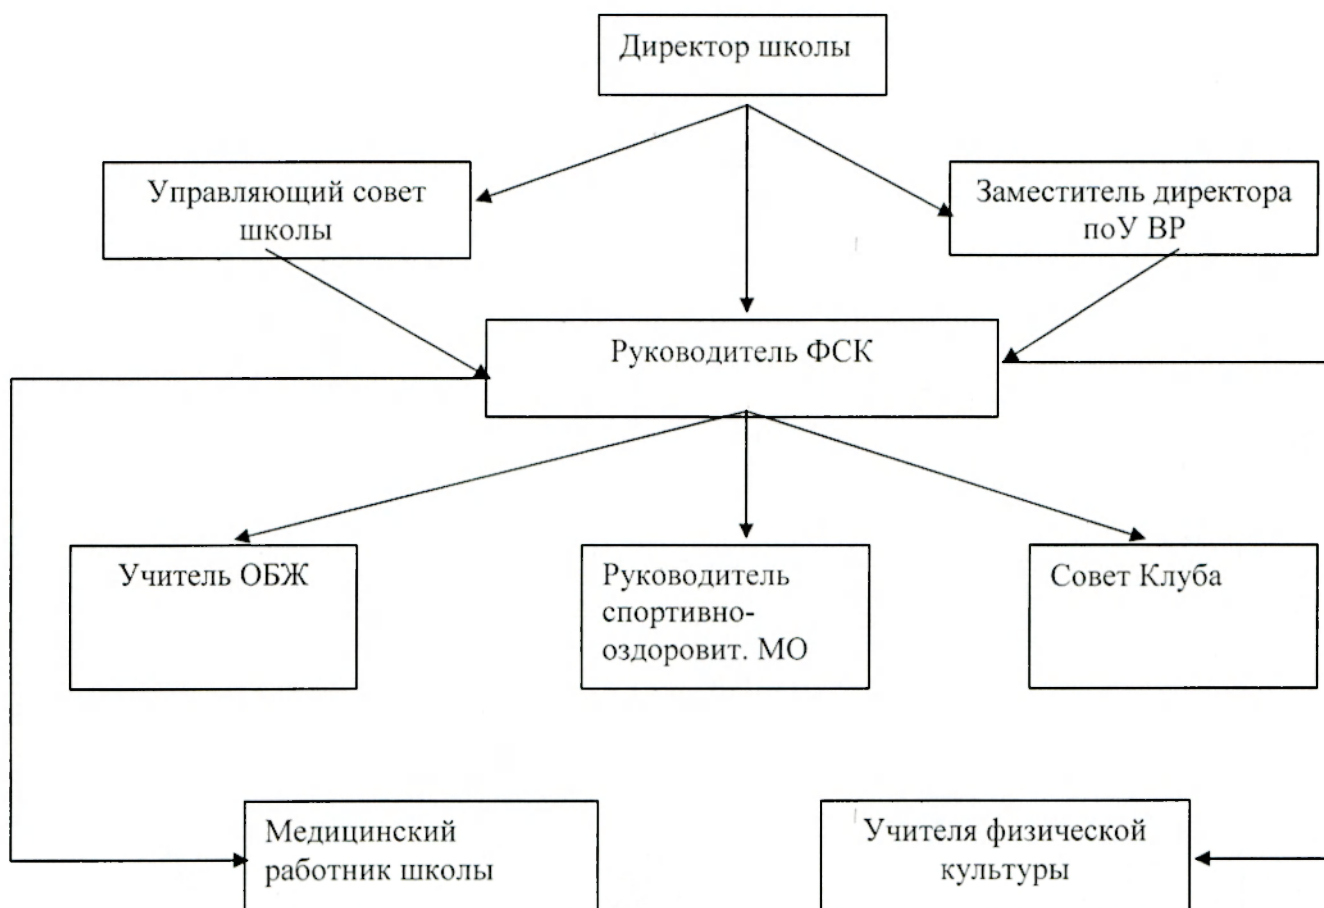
Директор школы

Управляющий совет школы

Заместитель директора поУ ВР

Руководитель ФСК

Учитель ОБЖ

Руководитель спортивно-оздоровит. МО

Совет Клуба

Медицинский работник школы

Учителя физической культуры